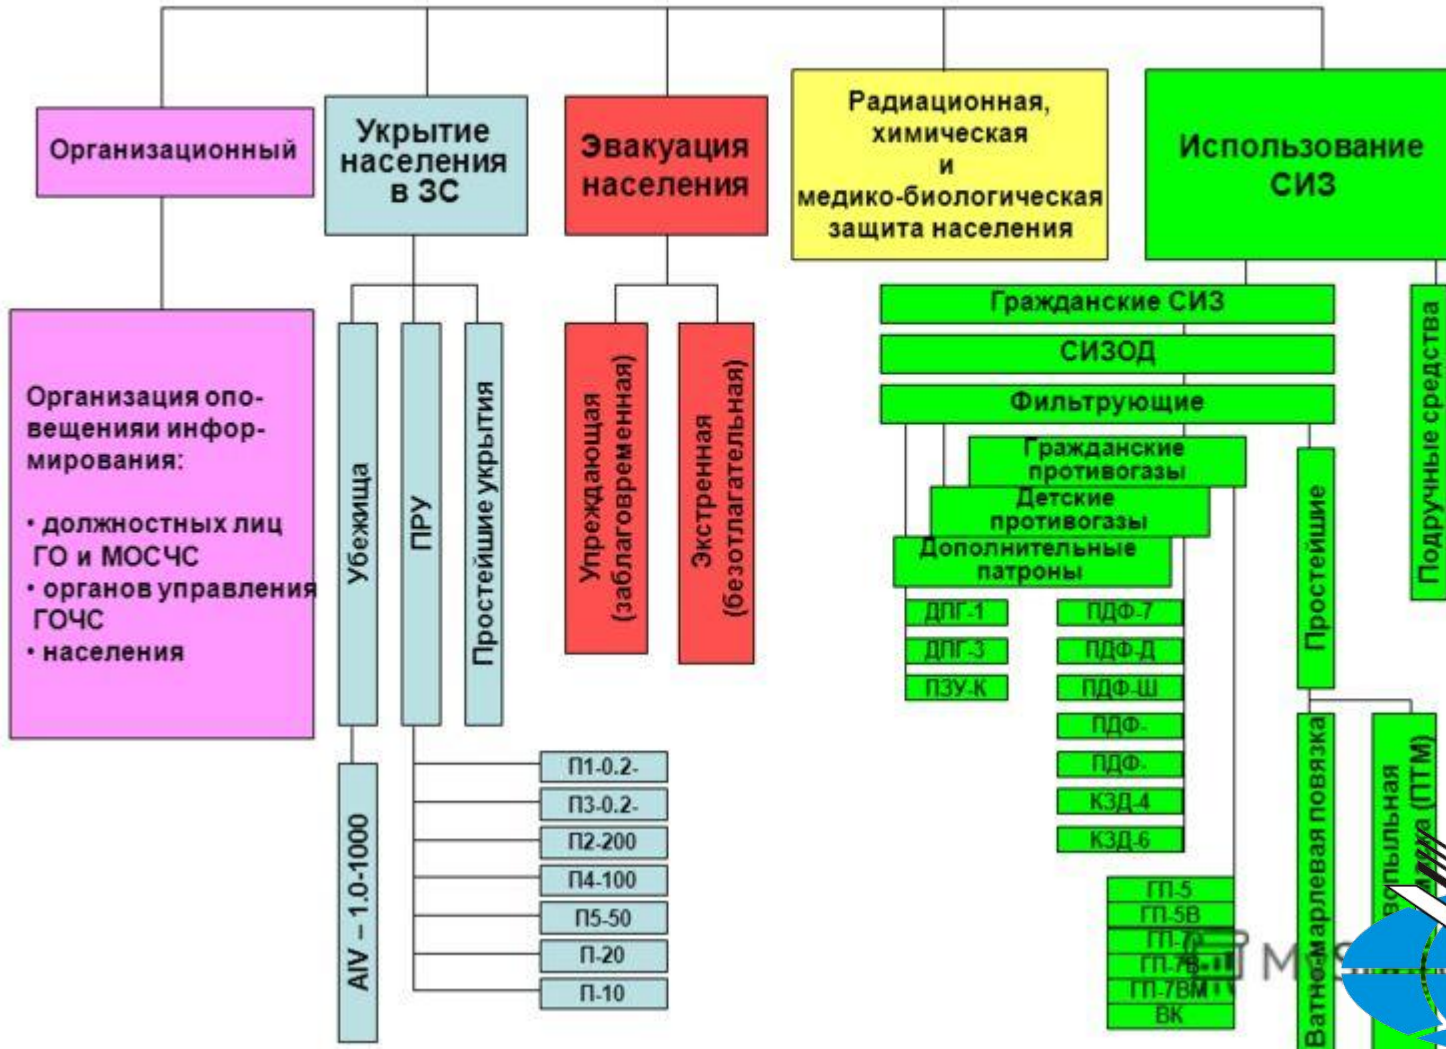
Организационный

Укрытие населения в ЗС

Эвакуация населения

Радиационная, химическая и медико-биологическая защита населения

Использование СИЗ

Организация оповещениии информирования:

• должностных лиц ГО и МОСЧС
• органов управления ГОЧС
• населения

Убежища

ПРУ

Простейшие укрытия

AIV – 1.0-1000

П1-0.2-

П3-0.2-

П2-200

П4-100

П5-50

П-20

П-10

Упреждающая (заблаговременная)

Экстренная (безотлагательная)

Гражданские СИЗ

СИЗОД

Фильтрующие

Гражданские противогазы

Детские противогазы

Дополнительные патроны

ДПГ-1

ДПГ-3

ПЗУ-К

ПДФ-7

ПДФ-Д

ПДФ-Ш

ПДФ-

ПДФ-

КЗД-4

КЗД-6

ГП-5

ГП-5В

ГП-7

ГП-7В

ГП-7ВМ

ВК

Простейшие

Ватно-марлевая повязка

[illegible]опыльная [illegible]а (ПТМ)

Подручные средства